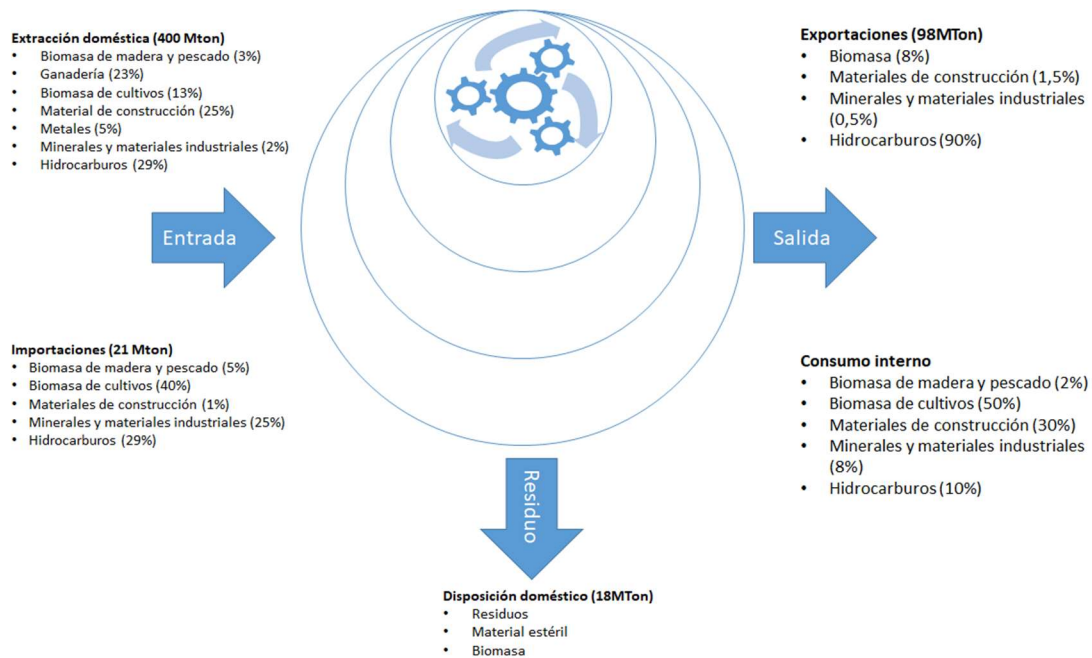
Extracción doméstica (400 Mton)
- Biomasa de madera y pescado (3%)
- Ganadería (23%)
- Biomasa de cultivos (13%)
- Material de construcción (25%)
- Metales (5%)
- Minerales y materiales industriales (2%)
- Hidrocarburos (29%)

Entrada

Importaciones (21 Mton)
- Biomasa de madera y pescado (5%)
- Biomasa de cultivos (40%)
- Materiales de construcción (1%)
- Minerales y materiales industriales (25%)
- Hidrocarburos (29%)

Exportaciones (98MTon)
- Biomasa (8%)
- Materiales de construcción (1,5%)
- Minerales y materiales industriales (0,5%)
- Hidrocarburos (90%)

Salida

Consumo interno
- Biomasa de madera y pescado (2%)
- Biomasa de cultivos (50%)
- Materiales de construcción (30%)
- Minerales y materiales industriales (8%)
- Hidrocarburos (10%)

Residuo

Disposición doméstico (18MTon)
- Residuos
- Material estéril
- Biomasa